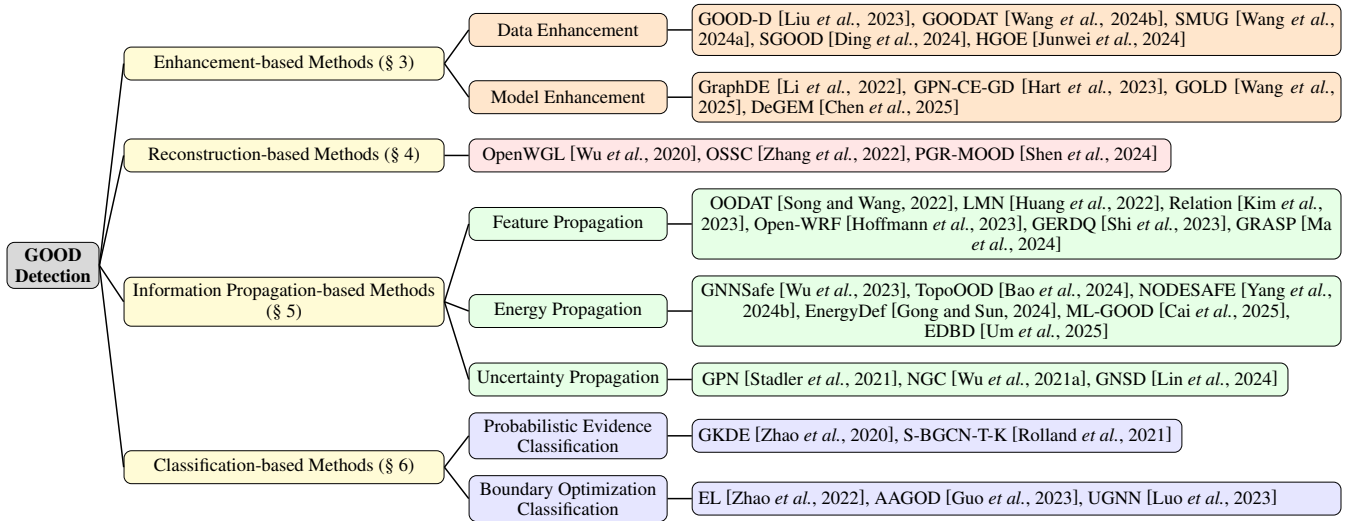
GOOD Detection

Enhancement-based Methods (§ 3)

Data Enhancement

GOOD-D [Liu et al., 2023], GOODAT [Wang et al., 2024b], SMUG [Wang et al., 2024a], SGOOD [Ding et al., 2024], HGOE [Junwei et al., 2024]

Model Enhancement

GraphDE [Li et al., 2022], GPN-CE-GD [Hart et al., 2023], GOLD [Wang et al., 2025], DeGEM [Chen et al., 2025]

Reconstruction-based Methods (§ 4)

OpenWGL [Wu et al., 2020], OSSC [Zhang et al., 2022], PGR-MOOD [Shen et al., 2024]

Information Propagation-based Methods (§ 5)

Feature Propagation

OODAT [Song and Wang, 2022], LMN [Huang et al., 2022], Relation [Kim et al., 2023], Open-WRF [Hoffmann et al., 2023], GERDQ [Shi et al., 2023], GRASP [Ma et al., 2024]

Energy Propagation

GNNSafe [Wu et al., 2023], TopoOOD [Bao et al., 2024], NODESAFE [Yang et al., 2024b], EnergyDef [Gong and Sun, 2024], ML-GOOD [Cai et al., 2025], EDBD [Um et al., 2025]

Uncertainty Propagation

GPN [Stadler et al., 2021], NGC [Wu et al., 2021a], GNSD [Lin et al., 2024]

Classification-based Methods (§ 6)

Probabilistic Evidence Classification

GKDE [Zhao et al., 2020], S-BGCN-T-K [Rolland et al., 2021]

Boundary Optimization Classification

EL [Zhao et al., 2022], AAGOD [Guo et al., 2023], UGNN [Luo et al., 2023]